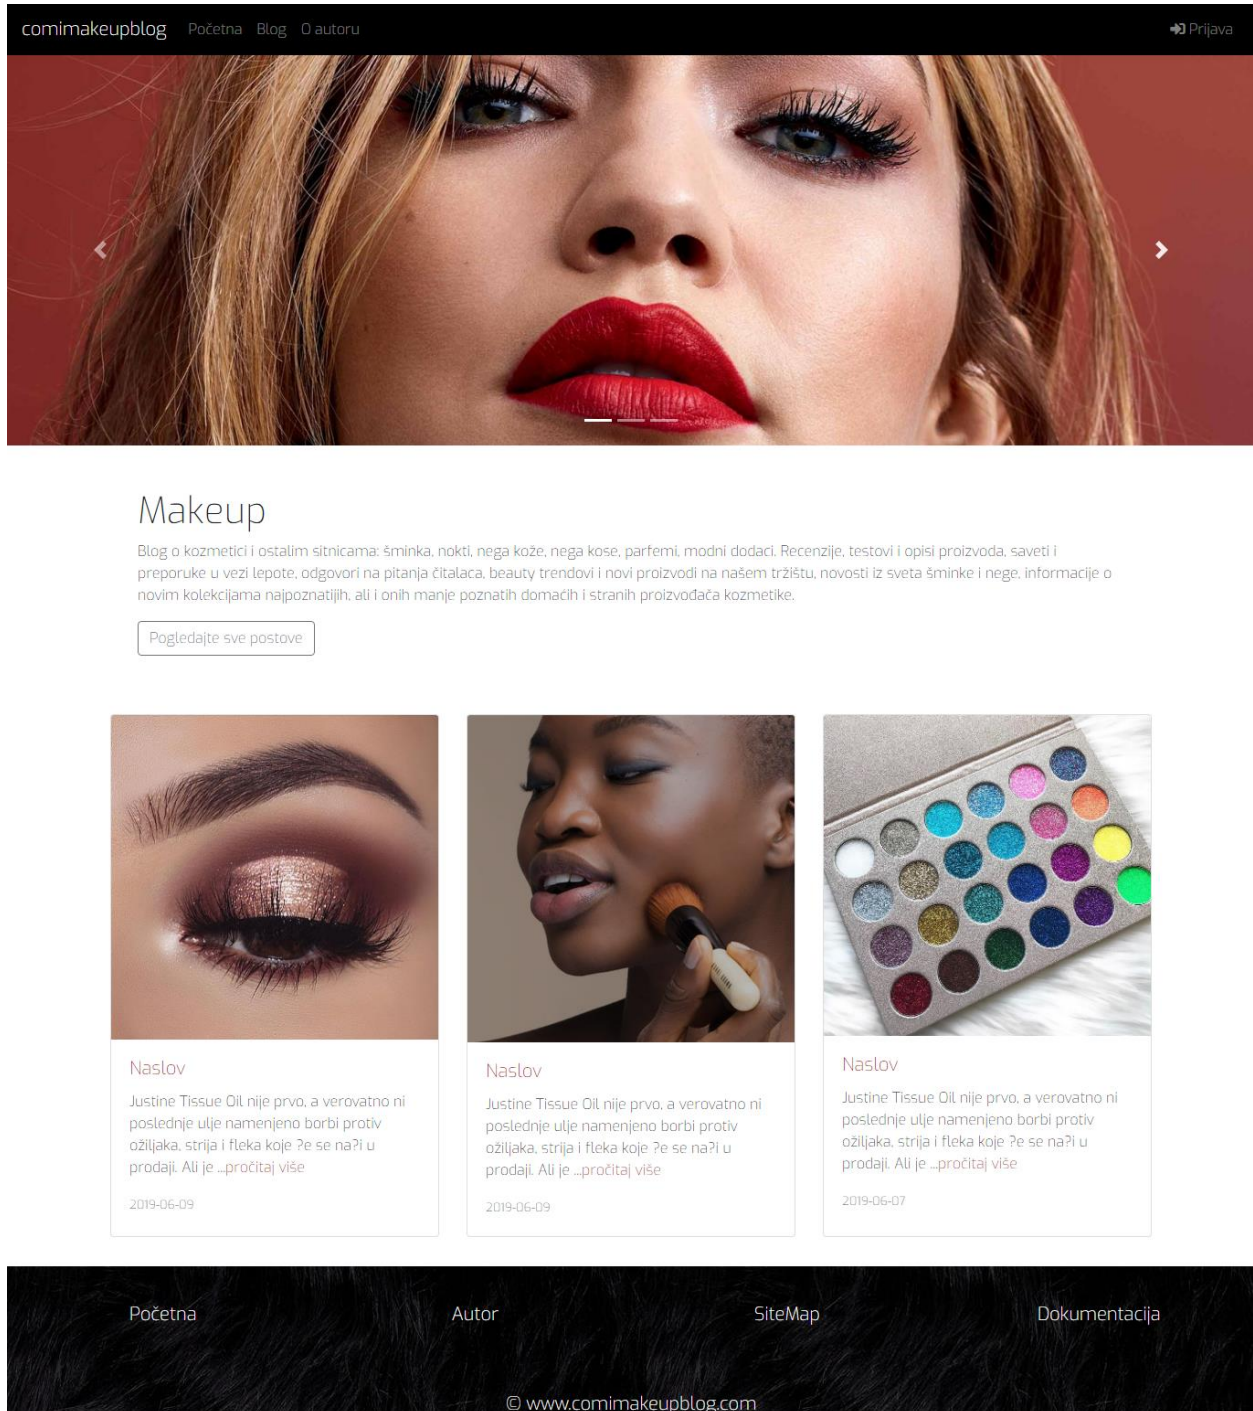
comimakeupblog Početna Blog O autoru

Prijava

Makeup

Blog o kozmetici i ostalim sitnicama: šminka, nokti, nega kože, nega kose, parfemi, modni dodaci. Recenzije, testovi i opisi proizvoda, saveti i preporuke u vezi lepote, odgovori na pitanja čitalaca, beauty trendovi i novi proizvodi na našem tržištu, novosti iz sveta šminke i nege, informacije o novim kolekcijama najpoznatijih, ali i onih manje poznatih domaćih i stranih proizvođača kozmetike.

Pogledajte sve postove

Naslov

Justine Tissue Oil nije prvo, a verovatno ni poslednje ulje namenjeno borbi protiv ožiljaka, strija i fleka koje ?e se na?i u prodaji. Ali je ...pročitaj više

2019-06-09

Naslov

Justine Tissue Oil nije prvo, a verovatno ni poslednje ulje namenjeno borbi protiv ožiljaka, strija i fleka koje ?e se na?i u prodaji. Ali je ...pročitaj više

2019-06-09

Naslov

Justine Tissue Oil nije prvo, a verovatno ni poslednje ulje namenjeno borbi protiv ožiljaka, strija i fleka koje ?e se na?i u prodaji. Ali je ...pročitaj više

2019-06-07

Početna Autor SiteMap Dokumentacija

© www.comimakeupblog.com